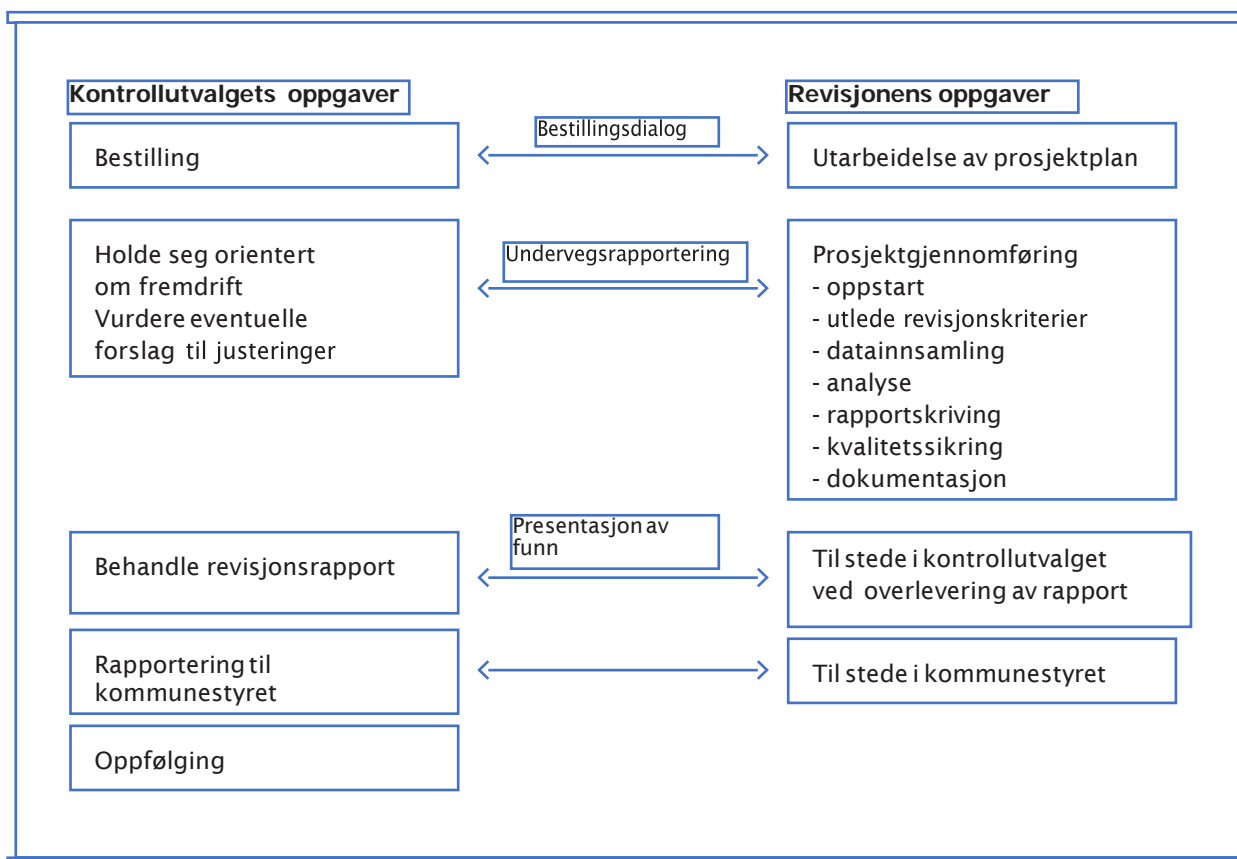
Kontrollutvalgets oppgaver

Revisjonens oppgaver

Bestilling

Bestillingsdialog

Utarbeidelse av prosjektplan

Holde seg orientert om fremdrift
Vurdere eventuelle forslag til justeringer

Undervegsrapportering

Prosjektgjennomføring
- oppstart
- utlede revisjonskriterier
- datainnsamling
- analyse
- rapportskriving
- kvalitetssikring
- dokumentasjon

Behandle revisjonsrapport

Presentasjon av funn

Til stede i kontrollutvalget ved overlevering av rapport

Rapportering til kommunestyret

Til stede i kommunestyret

Oppfølging